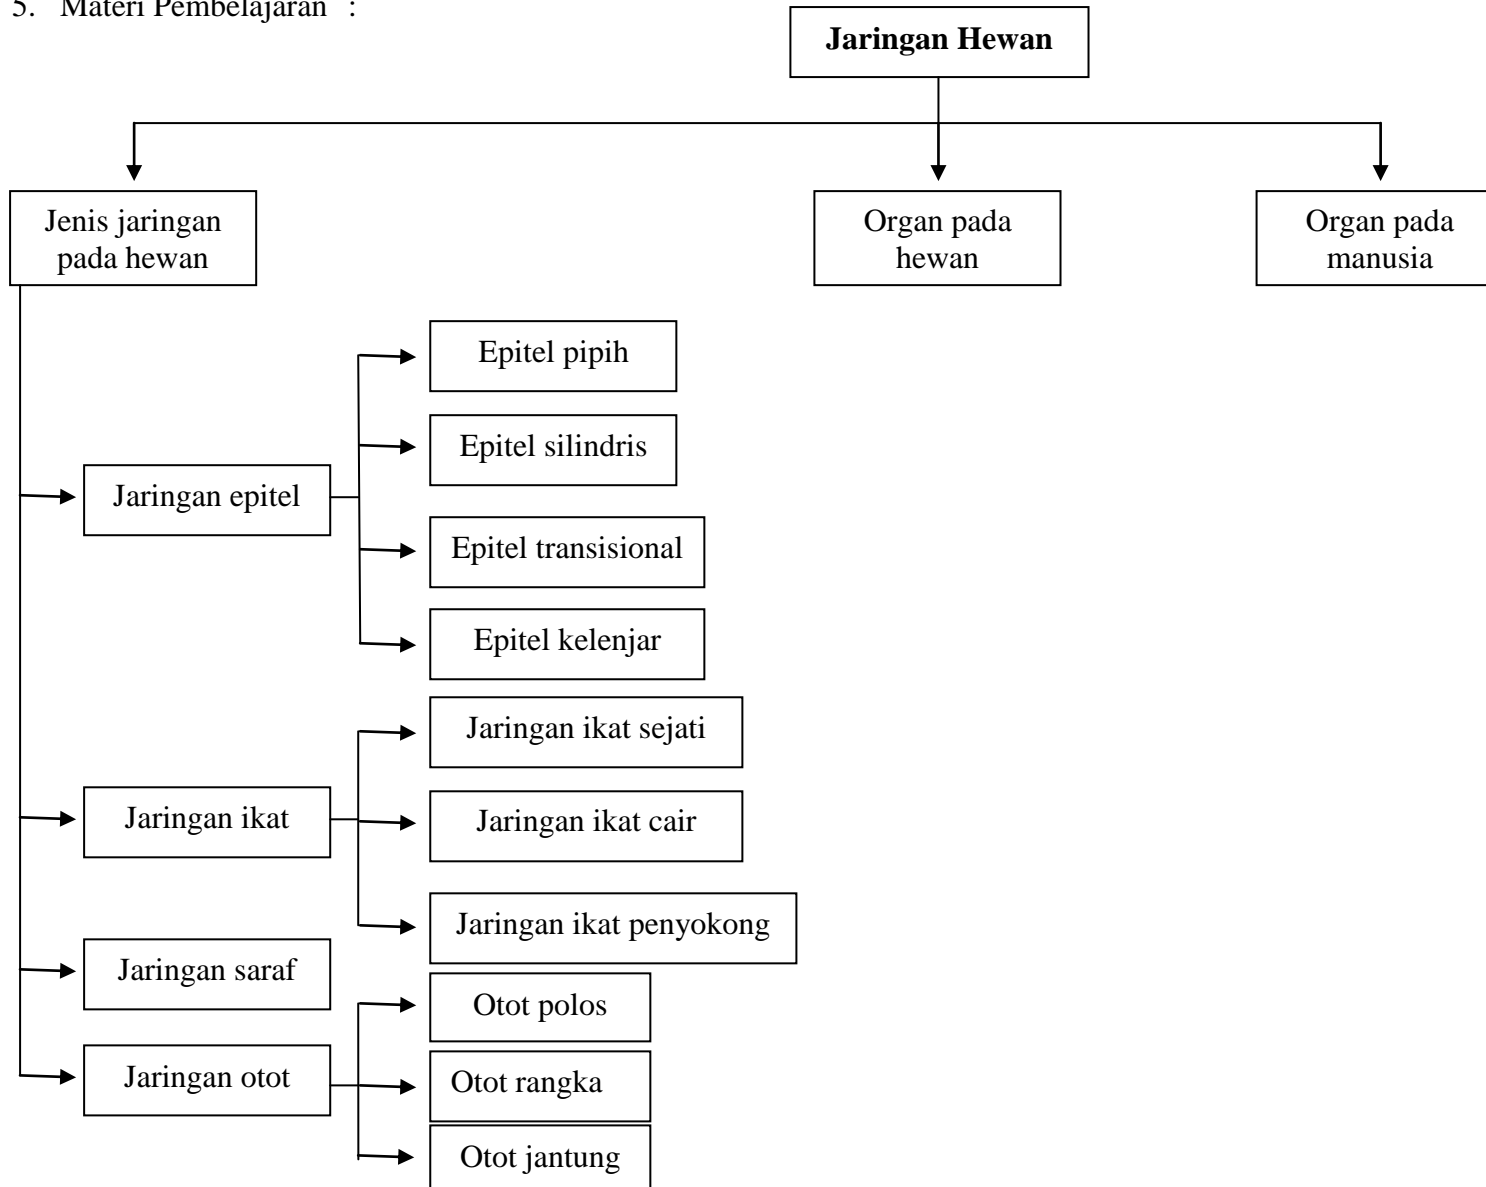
5. Materi Pembelajaran :

Jaringan Hewan

Jenis jaringan pada hewan

Organ pada hewan

Organ pada manusia

Jaringan epitel

Epitel pipih

Epitel silindris

Epitel transisional

Epitel kelenjar

Jaringan ikat

Jaringan ikat sejati

Jaringan ikat cair

Jaringan ikat penyokong

Jaringan saraf

Jaringan otot

Otot polos

Otot rangka

Otot jantung